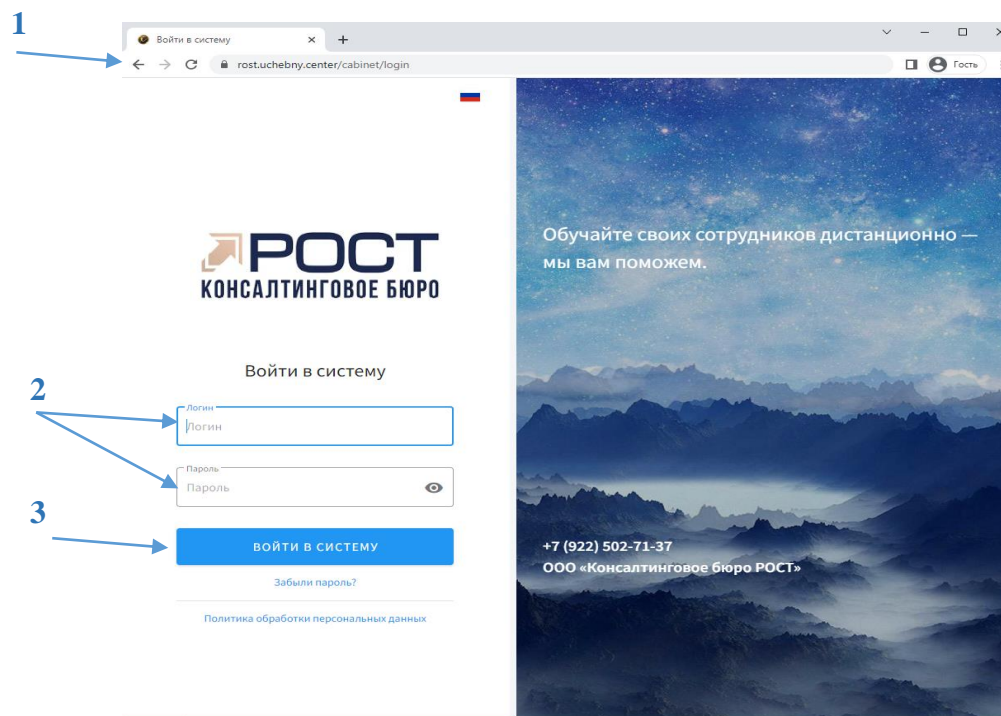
1

Войти в систему ×

+

rost.uchebny.center/cabinet/login

Гость

РОСТ
КОНСАЛТИНГОВОЕ БЮРО

Войти в систему

2

Логин
Логин

Пароль
Пароль

3

ВОЙТИ В СИСТЕМУ

Забыли пароль?

Политика обработки персональных данных

Обучайте своих сотрудников дистанционно — мы вам поможем.

+7 (922) 502-71-37
ООО «Консалтинговое бюро РОСТ»